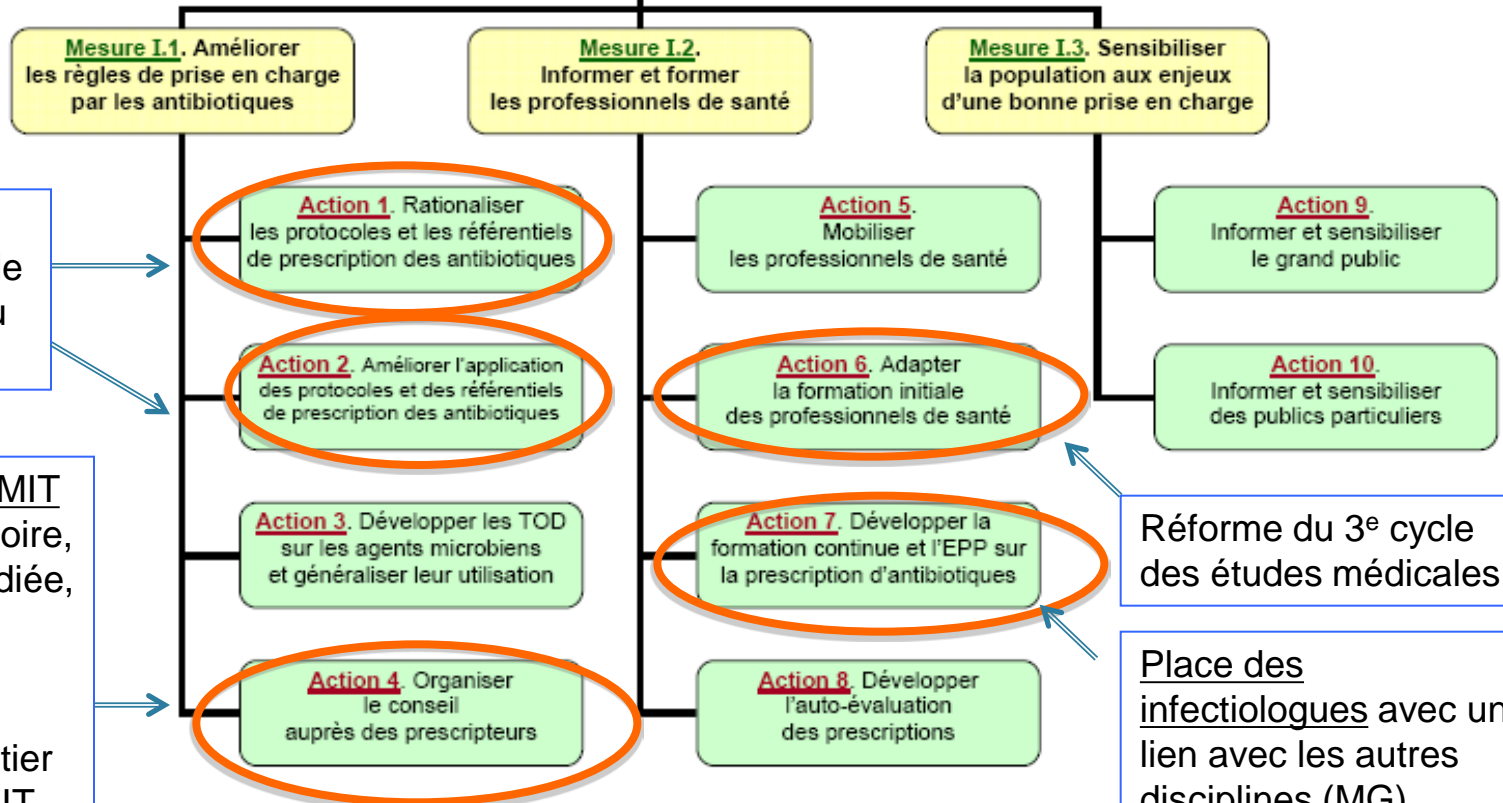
Mesure I.1. Améliorer les règles de prise en charge par les antibiotiques

Mesure I.2. Informer et former les professionnels de santé

Mesure I.3. Sensibiliser la population aux enjeux d'une bonne prise en charge

e
u

Action 1. Rationaliser les protocoles et les référentiels de prescription des antibiotiques

Action 2. Améliorer l'application des protocoles et des référentiels de prescription des antibiotiques

Action 3. Développer les TOD sur les agents microbiens et généraliser leur utilisation

Action 4. Organiser le conseil auprès des prescripteurs

Action 5. Mobiliser les professionnels de santé

Action 6. Adapter la formation initiale des professionnels de santé

Action 7. Développer la formation continue et l'EPP sur la prescription d'antibiotiques

Action 8. Développer l'auto-évaluation des prescriptions

Action 9. Informer et sensibiliser le grand public

Action 10. Informer et sensibiliser des publics particuliers

MIT
oire,
diée,

tier
IT

Réforme du 3$^{e}$ cycle des études médicales

Place des infectiologues avec un lien avec les autres disciplines (MG)